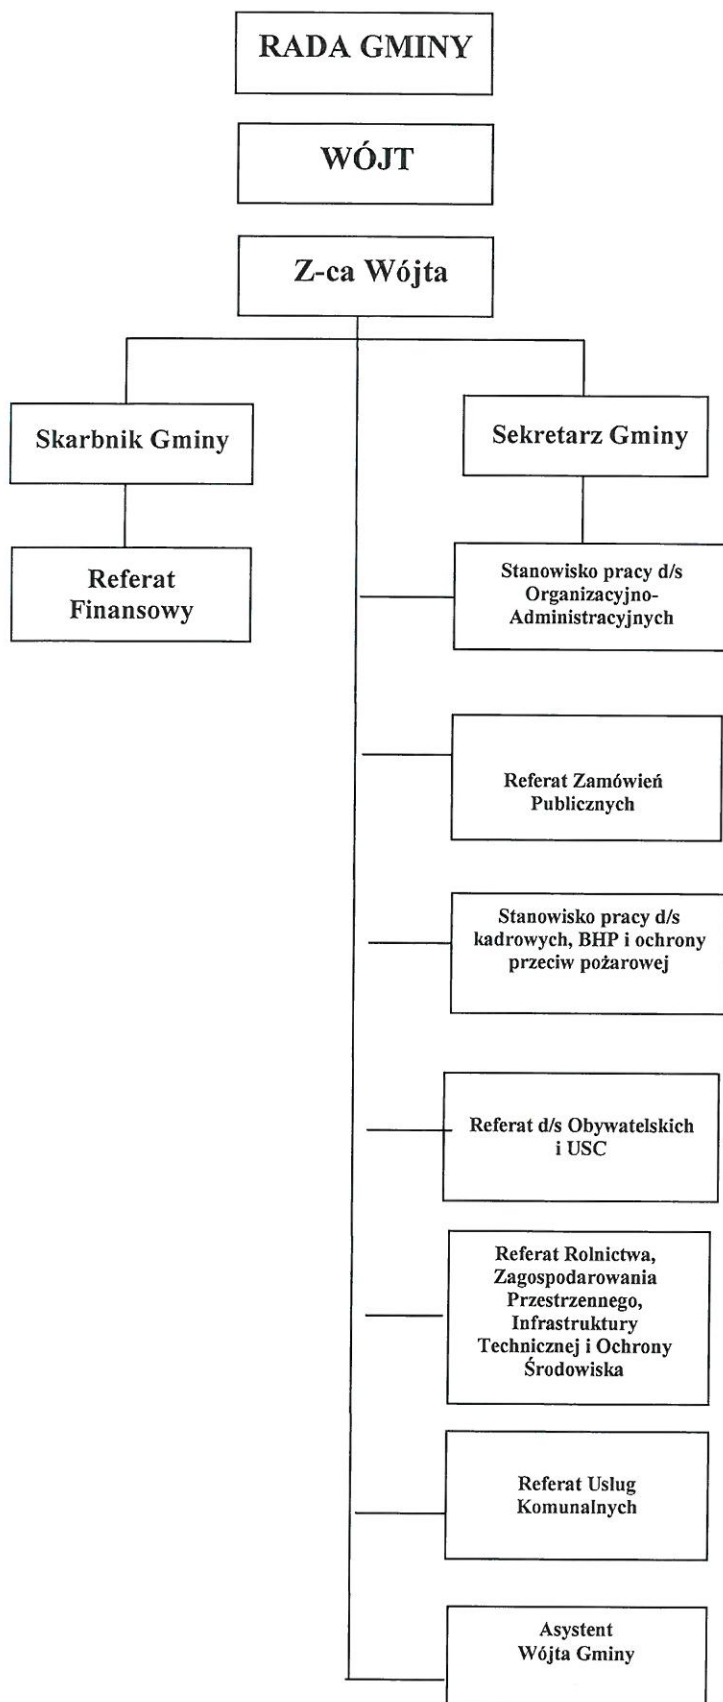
RADA GMINY

WÓJT

Z-ca Wójta

Skarbnik Gminy

Sekretarz Gminy

Referat Finansowy

Stanowisko pracy d/s Organizacyjno-Administracyjnych

Referat Zamówień Publicznych

Stanowisko pracy d/s kadrowych, BHP i ochrony przeciw pożarowej

Referat d/s Obywatelskich i USC

Referat Rolnictwa, Zagospodarowania Przestrzennego, Infrastruktury Technicznej i Ochrony Środowiska

Referat Uslug Komunalnych

Asystent Wójta Gminy